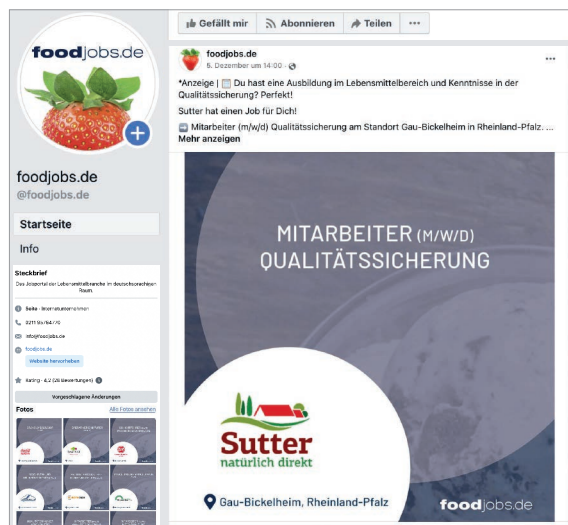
Gefällt mir
Abonnieren
Teilen
...

foodjobs.de

foodjobs.de
@foodjobs.de

Startseite
Info

Steckbrief
Das Jobportal der Lebensmittelbranche im deutschsprachigen Raum.
Seite · Internetunternehmen
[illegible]
info@foodjobs.de
foodjobs.de
Website hinzufügen
Rating · 4,7 (26 Bewertungen)
Vorgeschlagene Änderungen
Fotos
Alle Fotos ansehen

foodjobs.de
5. Dezember um 14:00 ·
*Anzeige | Du hast eine Ausbildung im Lebensmittelbereich und Kenntnisse in der Qualitätssicherung? Perfekt!
Sutter hat einen Job für Dich!
➡ Mitarbeiter (m/w/d) Qualitätssicherung am Standort Gau-Bickelheim in Rheinland-Pfalz. ...
Mehr anzeigen

MITARBEITER (M/W/D)
QUALITÄTSSICHERUNG

Sutter
natürlich direkt

Gau-Bickelheim, Rheinland-Pfalz
foodjobs.de